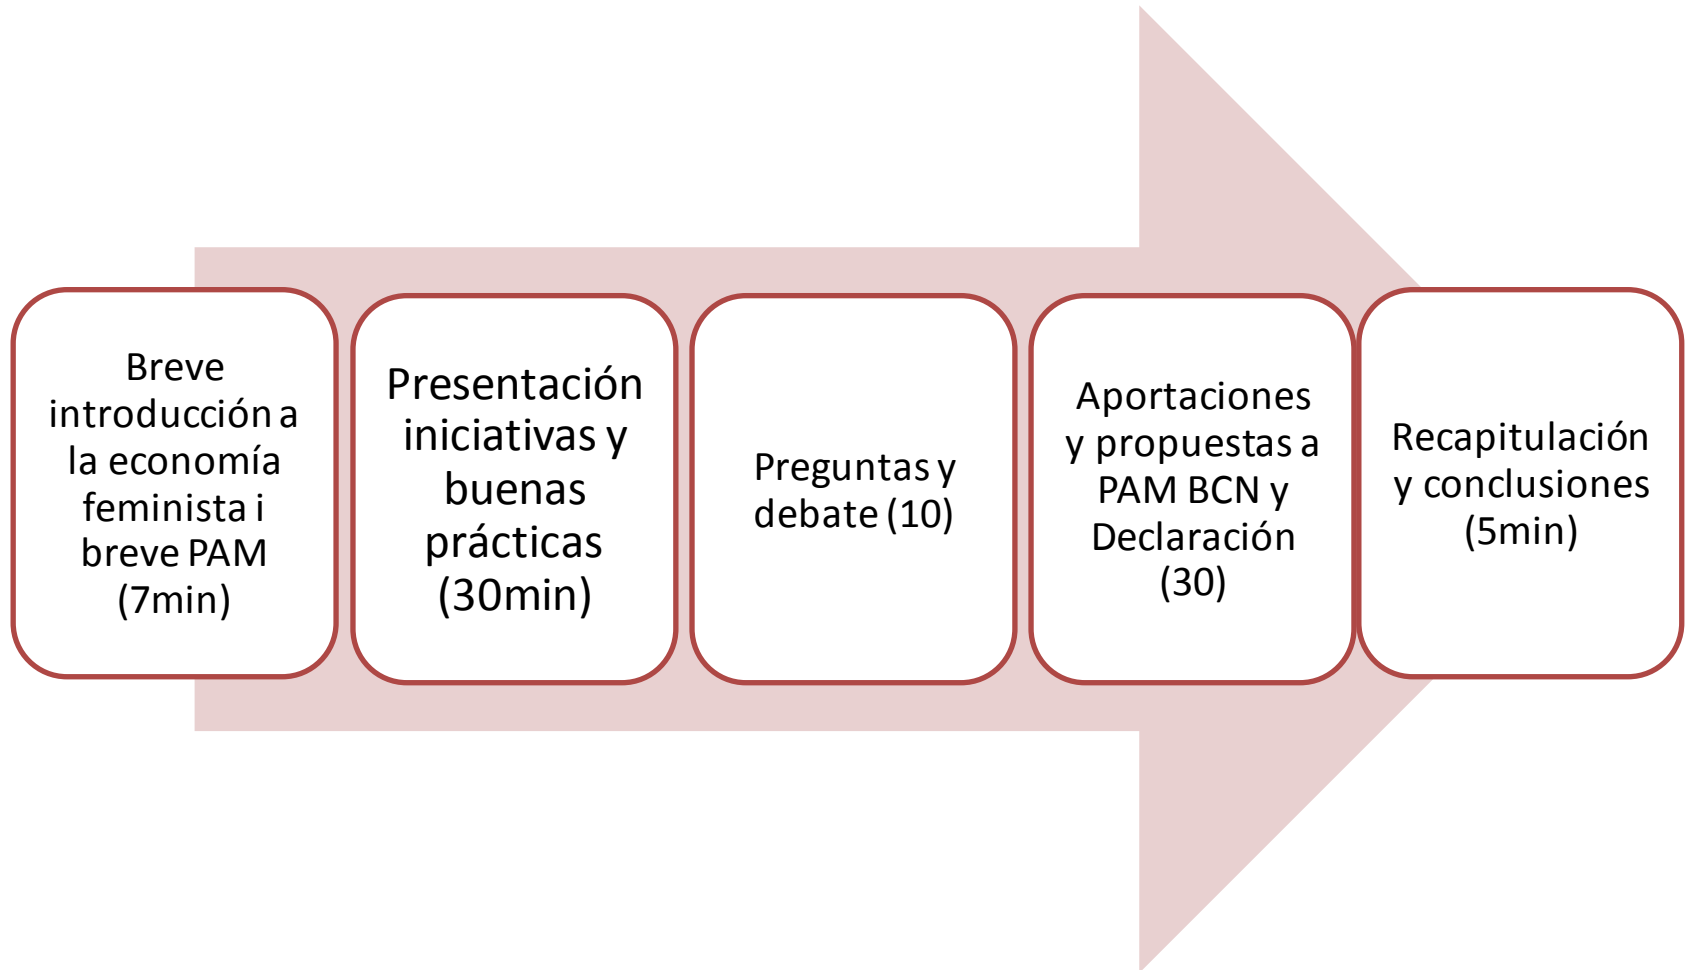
Breve introducción a la economía feminista i breve PAM (7min)

Presentación iniciativas y buenas prácticas (30min)

Preguntas y debate (10)

Aportaciones y propuestas a PAM BCN y Declaración (30)

Recapitulación y conclusiones (5min)